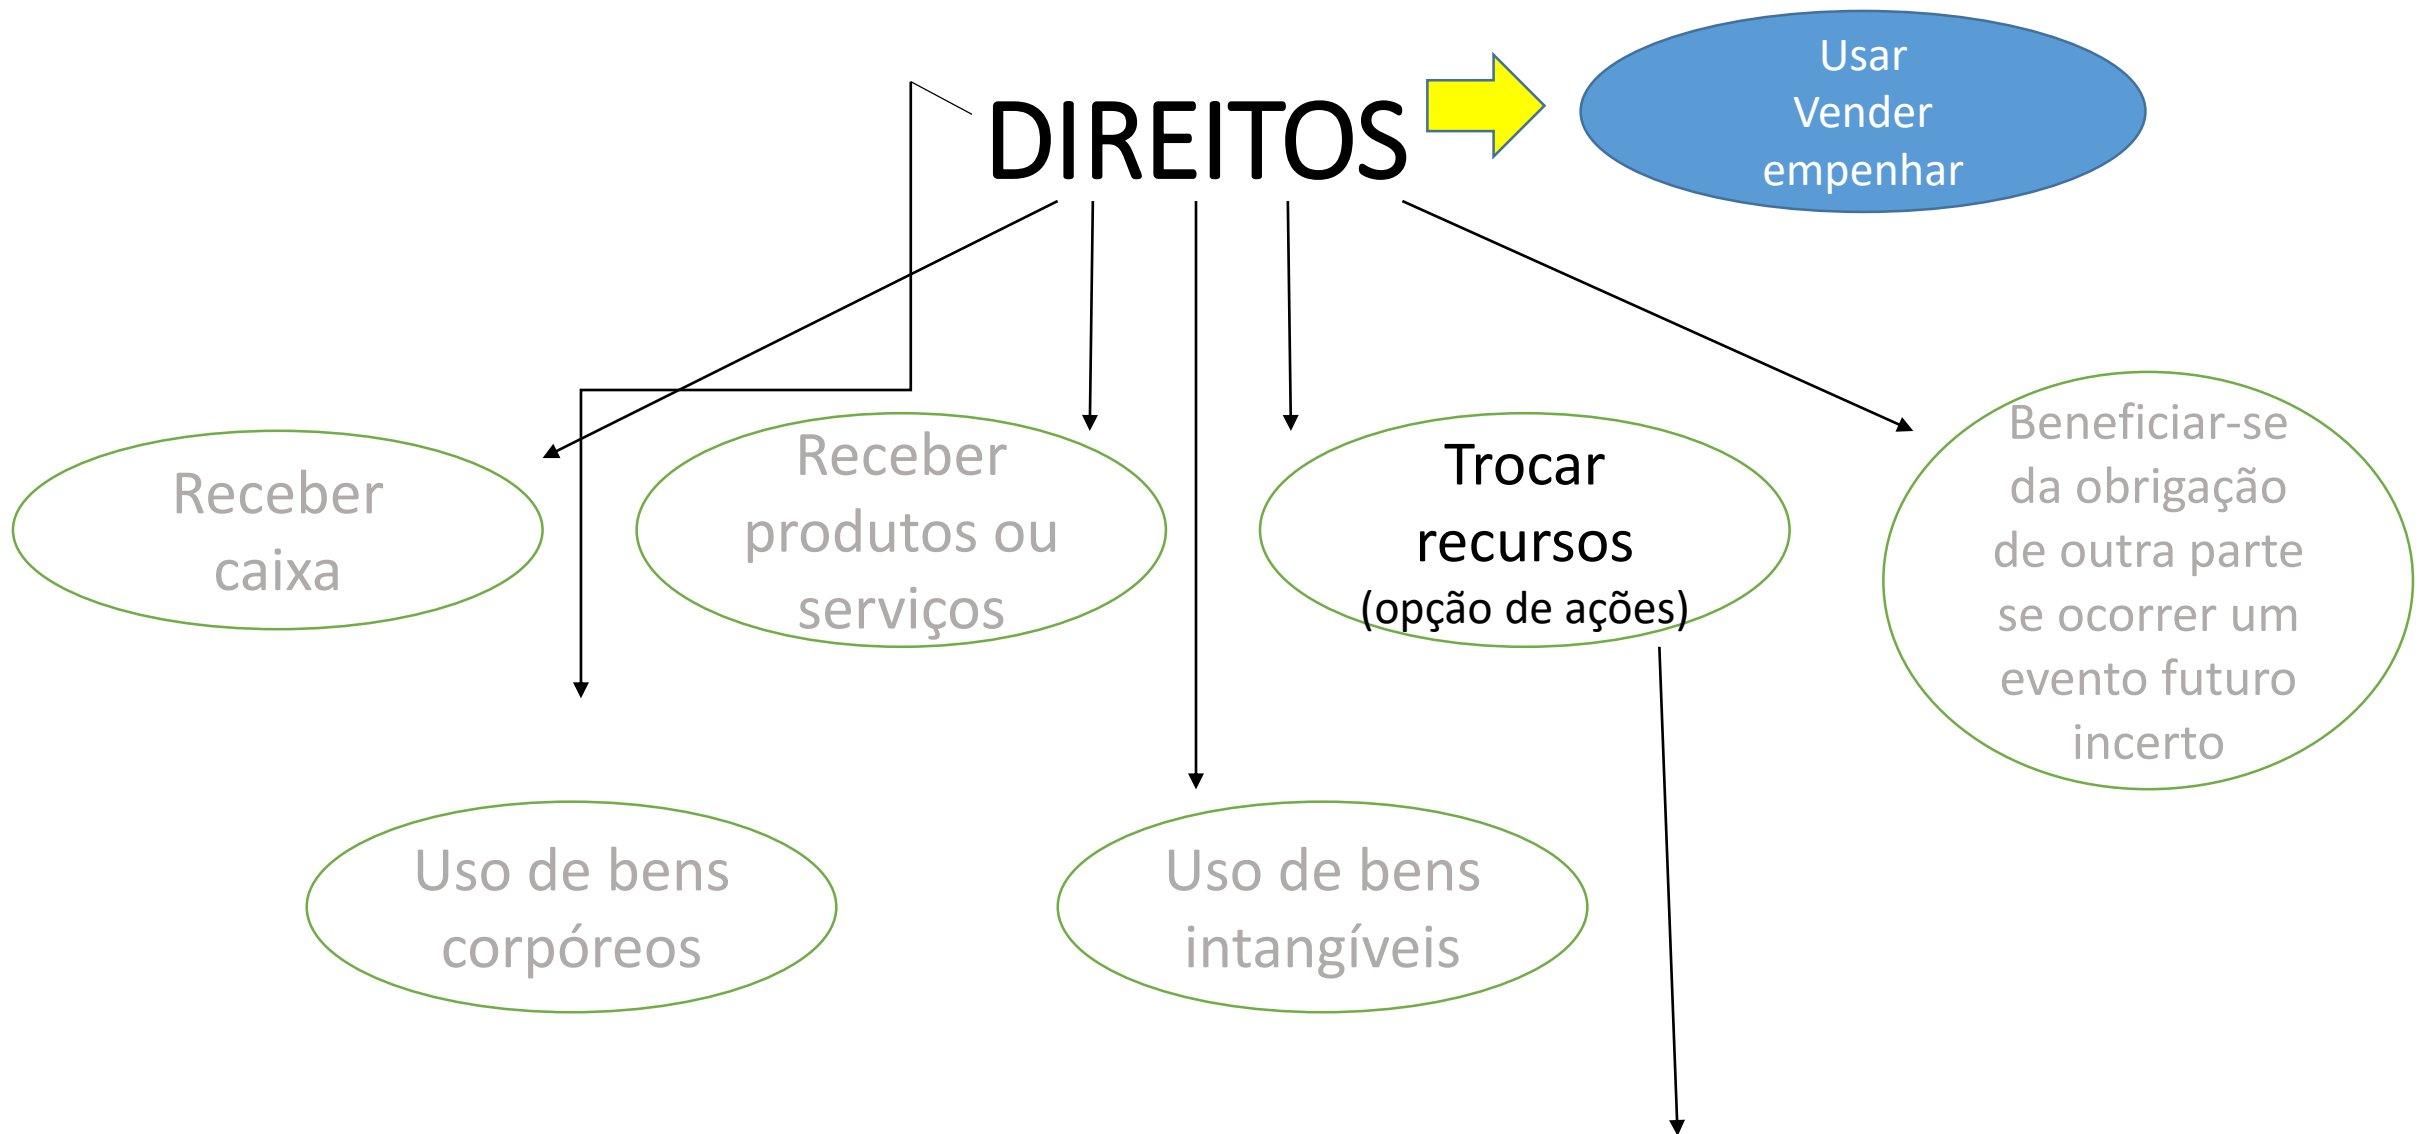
DIREITOS

Usar
Vender
empenhar

Receber caixa

Receber produtos ou serviços

Trocar recursos
(opção de ações)

Beneficiar-se da obrigação de outra parte se ocorrer um evento futuro incerto

Uso de bens corpóreos

Uso de bens intangíveis